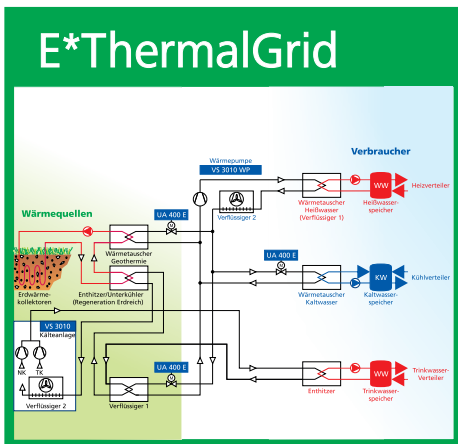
E*ThermalGrid

Verbraucher

Wärmepumpe
VS 3010 WP

Wärmequellen

UA 400 E

Verflüssiger 2

Wärmetauscher Heißwasser (Verflüssiger 1)

WW

Heißwasserspeicher

Heizverteiler

Erdwärmekollektoren

Wärmetauscher Geothermie

Enthitzer/Unterkühler (Regeneration Erdreich)

UA 400 E

Wärmetauscher Kaltwasser

KW

Kaltwasserspeicher

Kühlverteiler

VS 3010
Kälteanlage

NK

TK

Verflüssiger 2

Verflüssiger 1

UA 400 E

Enthitzer

WW

Trinkwasserspeicher

Trinkwasser-Verteiler